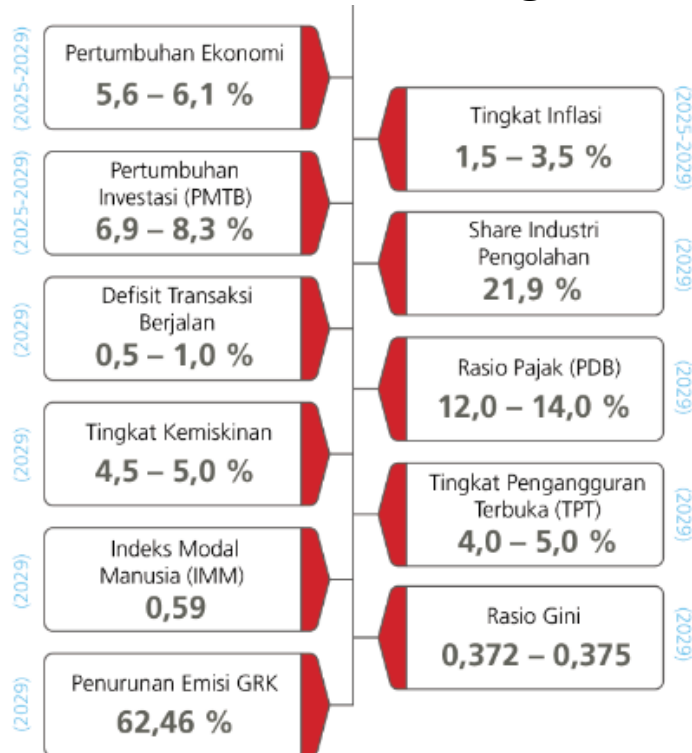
(2025-2029) Pertumbuhan Ekonomi
5,6 – 6,1 %

Tingkat Inflasi
1,5 – 3,5 % (2025-2029)

(2025-2029) Pertumbuhan Investasi (PMTB)
6,9 – 8,3 %

Share Industri Pengolahan
21,9 % (2029)

(2029) Defisit Transaksi Berjalan
0,5 – 1,0 %

Rasio Pajak (PDB)
12,0 – 14,0 % (2029)

(2029) Tingkat Kemiskinan
4,5 – 5,0 %

Tingkat Pengangguran Terbuka (TPT)
4,0 – 5,0 % (2029)

(2029) Indeks Modal Manusia (IMM)
0,59

Rasio Gini
0,372 – 0,375 (2029)

(2029) Penurunan Emisi GRK
62,46 %